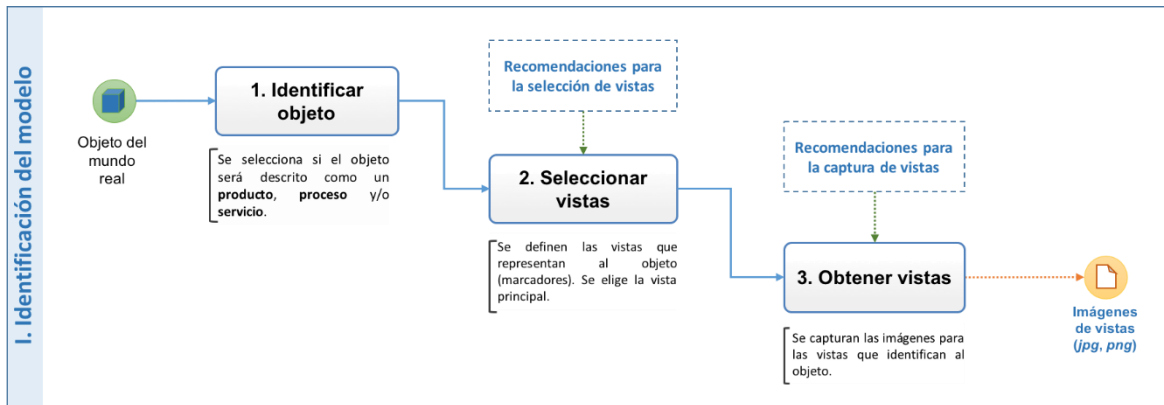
I. Identificación del modelo

Objeto del mundo real

1. Identificar objeto

Se selecciona si el objeto será descrito como un **producto**, **proceso** y/o **servicio**.

Recomendaciones para la selección de vistas

2. Seleccionar vistas

Se definen las vistas que representan al objeto (marcadores). Se elige la vista principal.

Recomendaciones para la captura de vistas

3. Obtener vistas

Se capturan las imágenes para las vistas que identifican al objeto.

Imágenes de vistas (*jpg*, *png*)